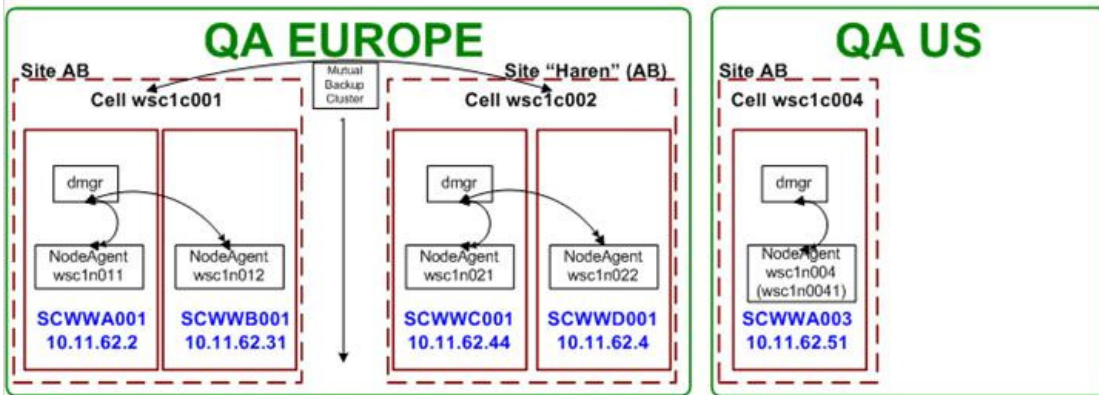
QA EUROPE

Site AB

Cell wsc1c001

Mutual Backup Cluster

Site “Haren” (AB)

Cell wsc1c002

dmgr

NodeAgent wsc1n011

NodeAgent wsc1n012

SCWWA001 10.11.62.2

SCWWB001 10.11.62.31

dmgr

NodeAgent wsc1n021

NodeAgent wsc1n022

SCWWC001 10.11.62.44

SCWWD001 10.11.62.4

QA US

Site AB

Cell wsc1c004

dmgr

NodeAgent wsc1n004 (wsc1n0041)

SCWWA003 10.11.62.51